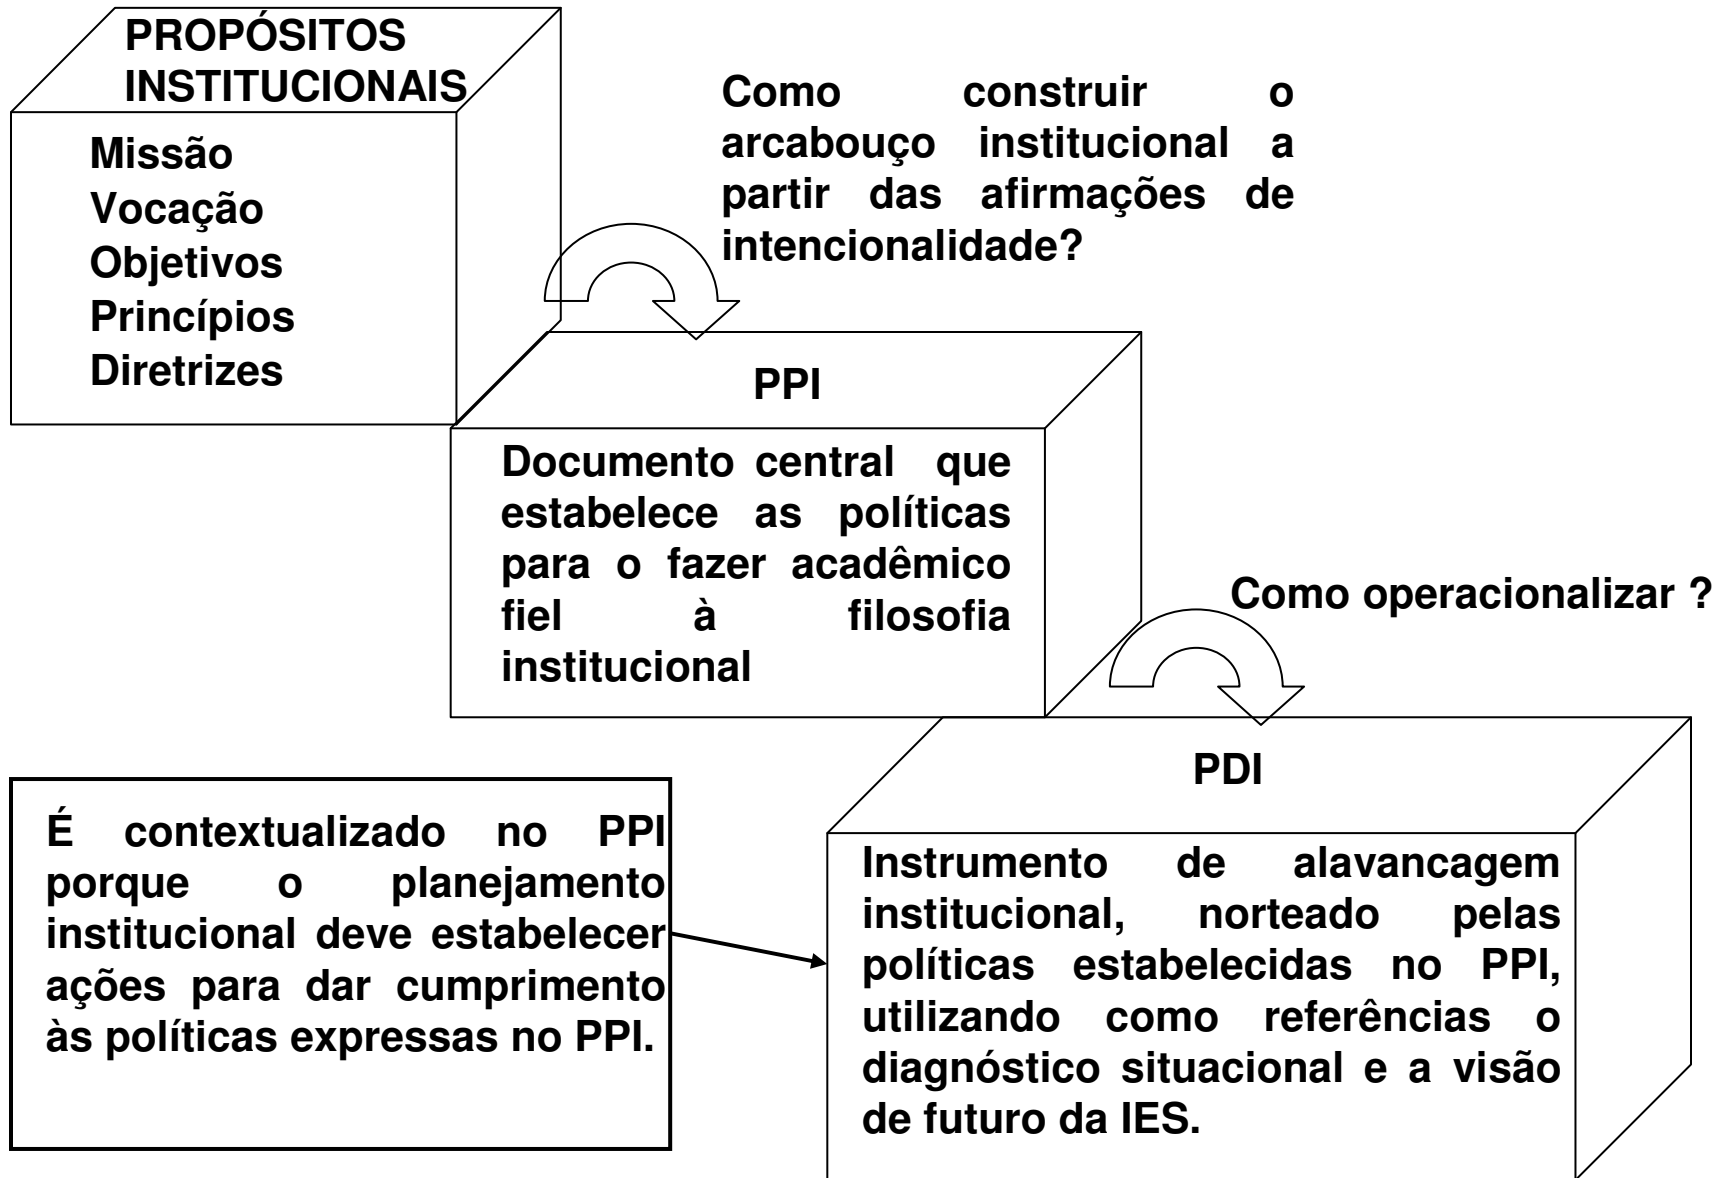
PROPÓSITOS INSTITUCIONAIS

Missão
Vocação
Objetivos
Princípios
Diretrizes

Como construir o arcabouço institucional a partir das afirmações de intencionalidade?

PPI

Documento central que estabelece as políticas para o fazer acadêmico fiel à filosofia institucional

Como operacionalizar ?

PDI

É contextualizado no PPI porque o planejamento institucional deve estabelecer ações para dar cumprimento às políticas expressas no PPI.

Instrumento de alavancagem institucional, norteado pelas políticas estabelecidas no PPI, utilizando como referências o diagnóstico situacional e a visão de futuro da IES.